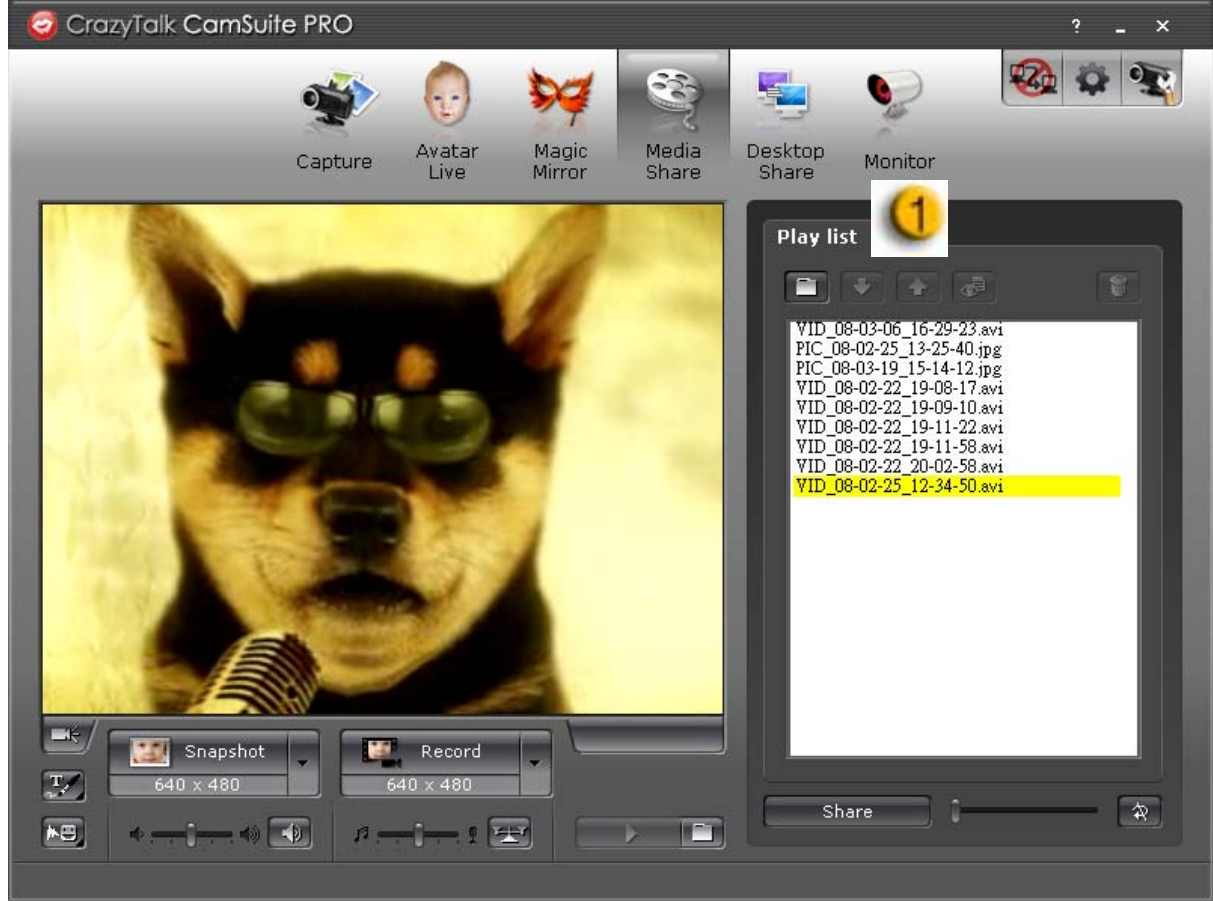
CrazyTalk CamSuite PRO

? _ ×

Capture

Avatar Live

Magic Mirror

Media Share

Desktop Share

Monitor

1

Play list

VID_08-03-06_16-29-23.avi
PIC_08-02-25_13-25-40.jpg
PIC_08-03-19_15-14-12.jpg
VID_08-02-22_19-08-17.avi
VID_08-02-22_19-09-10.avi
VID_08-02-22_19-11-22.avi
VID_08-02-22_19-11-58.avi
VID_08-02-22_20-02-58.avi
VID_08-02-25_12-34-50.avi

Snapshot
640 x 480

Record
640 x 480

Share